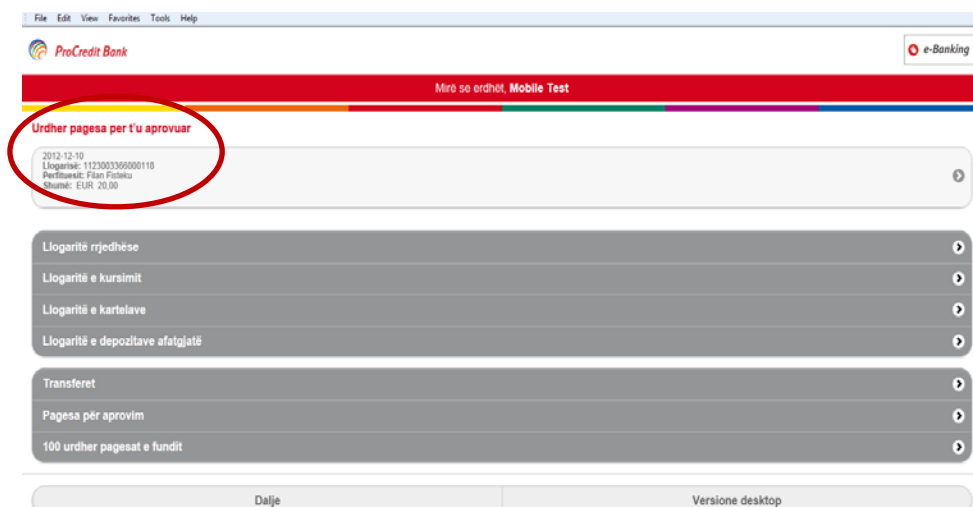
File Edit View Favorites Tools Help

ProCredit Bank

e-Banking

Mirë se erdhët, **Mobile Test**

Urdher pagesa per t'u aprovuar

2012-12-10
Llogarisë: 1123003366000118
Perfituesit: Filan Fisteku
Shumë: EUR 20,00

Llogaritë rrjedhëse

Llogaritë e kursimit

Llogaritë e kartelave

Llogaritë e depozitave afatgjatë

Transferet

Pagesa për aprovim

100 urdher pagesat e fundit

Dalje

Versione desktop